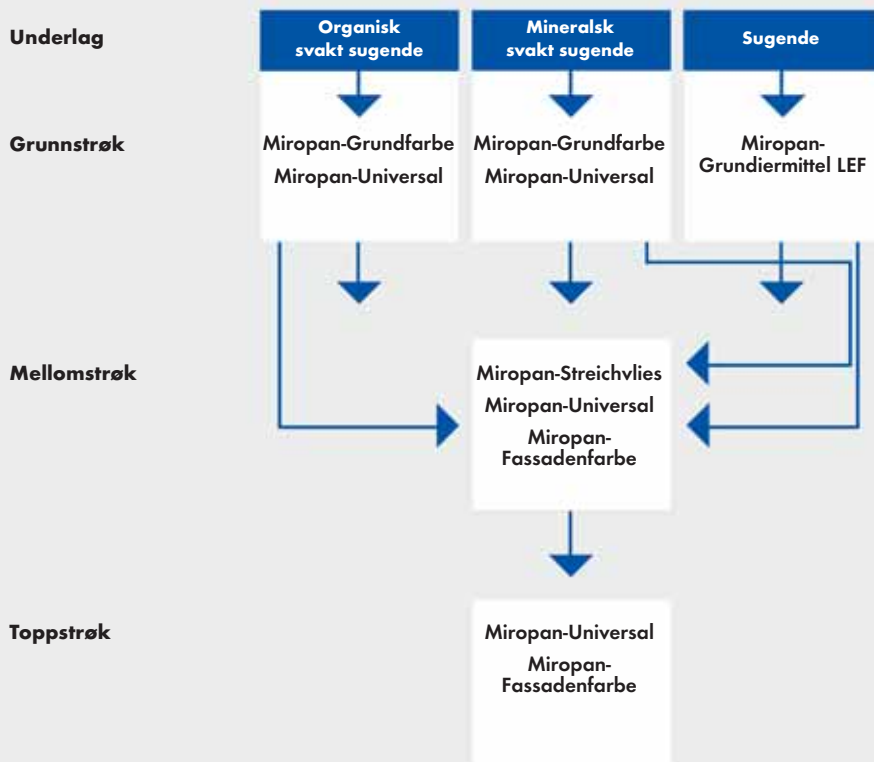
Underlag

Organisk svakt sugende

Mineralsk svakt sugende

Sugende

Grunnstrøk

Miropan-Grundfarbe
Miropan-Universal

Miropan-Grundfarbe
Miropan-Universal

Miropan-Grundiermittel LEF

Mellomstrøk

Miropan-Streichvlies
Miropan-Universal
Miropan-Fassadenfarbe

Toppstrøk

Miropan-Universal
Miropan-Fassadenfarbe